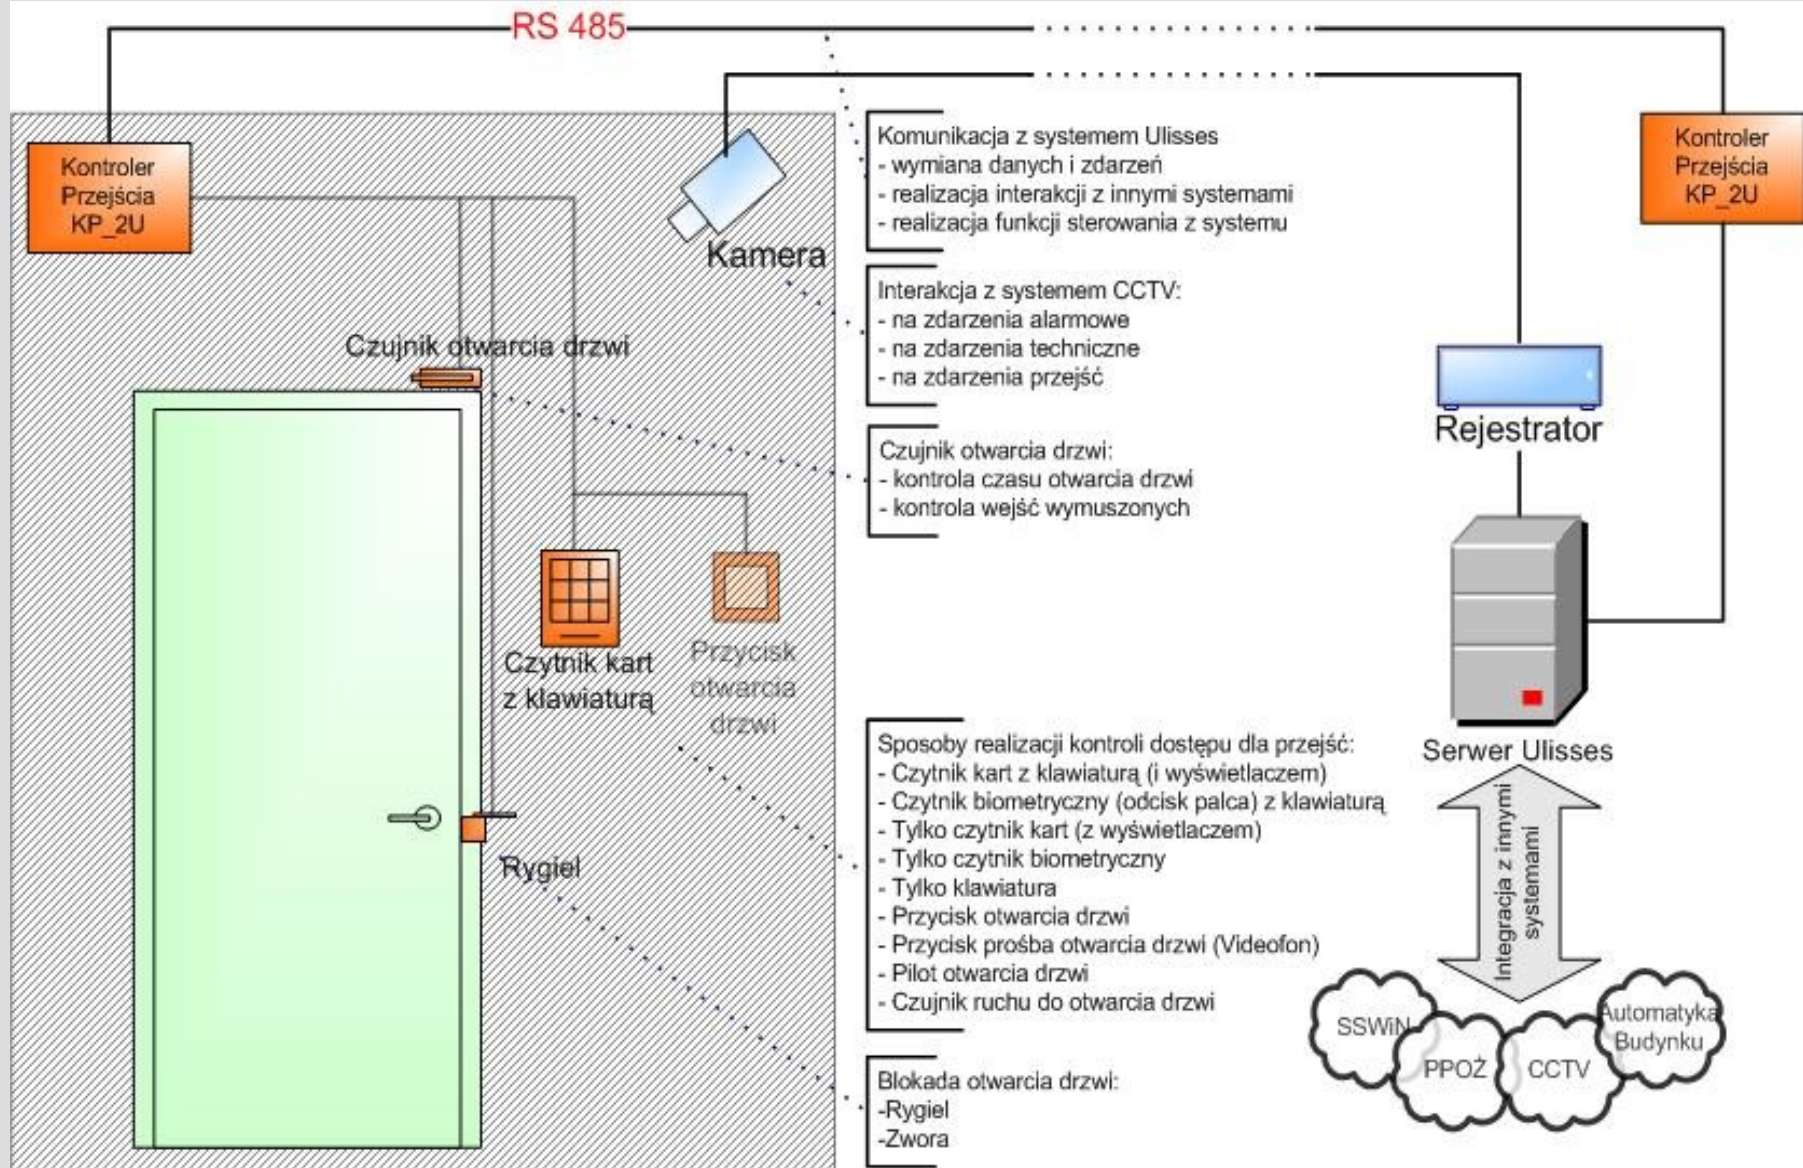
RS 485

Kontroler Przejścia KP_2U

Kamera

Komunikacja z systemem Ulisses
- wymiana danych i zdarzeń
- realizacja interakcji z innymi systemami
- realizacja funkcji sterowania z systemu

Kontroler Przejścia KP_2U

Interakcja z systemem CCTV:
- na zdarzenia alarmowe
- na zdarzenia techniczne
- na zdarzenia przejść

Czujnik otwarcia drzwi

Rejestrator

Czujnik otwarcia drzwi:
- kontrola czasu otwarcia drzwi
- kontrola wejść wymuszonych

Czytnik kart z klawiaturą

Przycisk otwarcia drzwi

Serwer Ulisses

Sposoby realizacji kontroli dostępu dla przejść:
- Czytnik kart z klawiaturą (i wyświetlaczem)
- Czytnik biometryczny (odcisk palca) z klawiaturą
- Tylko czytnik kart (z wyświetlaczem)
- Tylko czytnik biometryczny
- Tylko klawiatura
- Przycisk otwarcia drzwi
- Przycisk prośba otwarcia drzwi (Videofon)
- Pilot otwarcia drzwi
- Czujnik ruchu do otwarcia drzwi

Rygiel

Integracja z innymi systemami

SSWiN

PPOŻ

CCTV

Automatyka Budynku

Blokada otwarcia drzwi:
-Rygiel
-Zwora